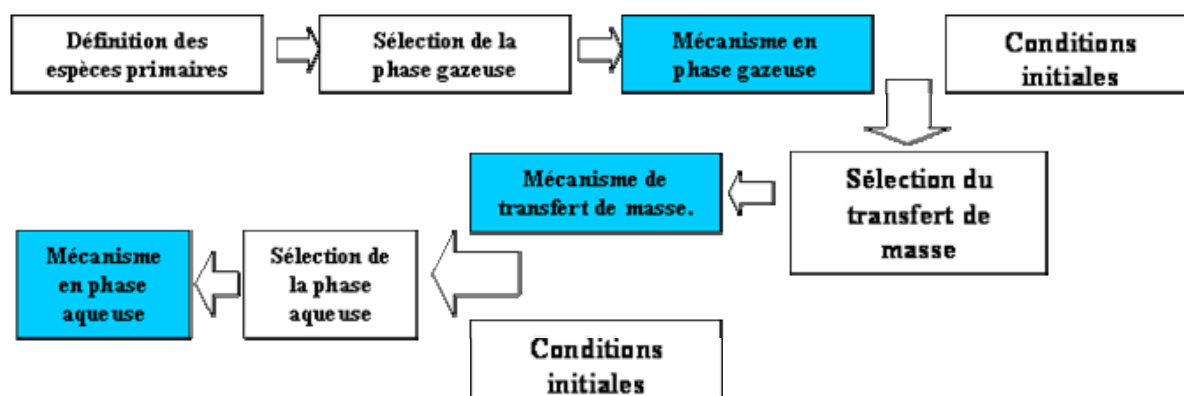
Définition des espèces primaires

Sélection de la phase gazeuse

Mécanisme en phase gazeuse

Conditions initiales

Sélection du transfert de masse

Mécanisme de transfert de masse.

Sélection de la phase aqueuse

Mécanisme en phase aqueuse

Conditions initiales